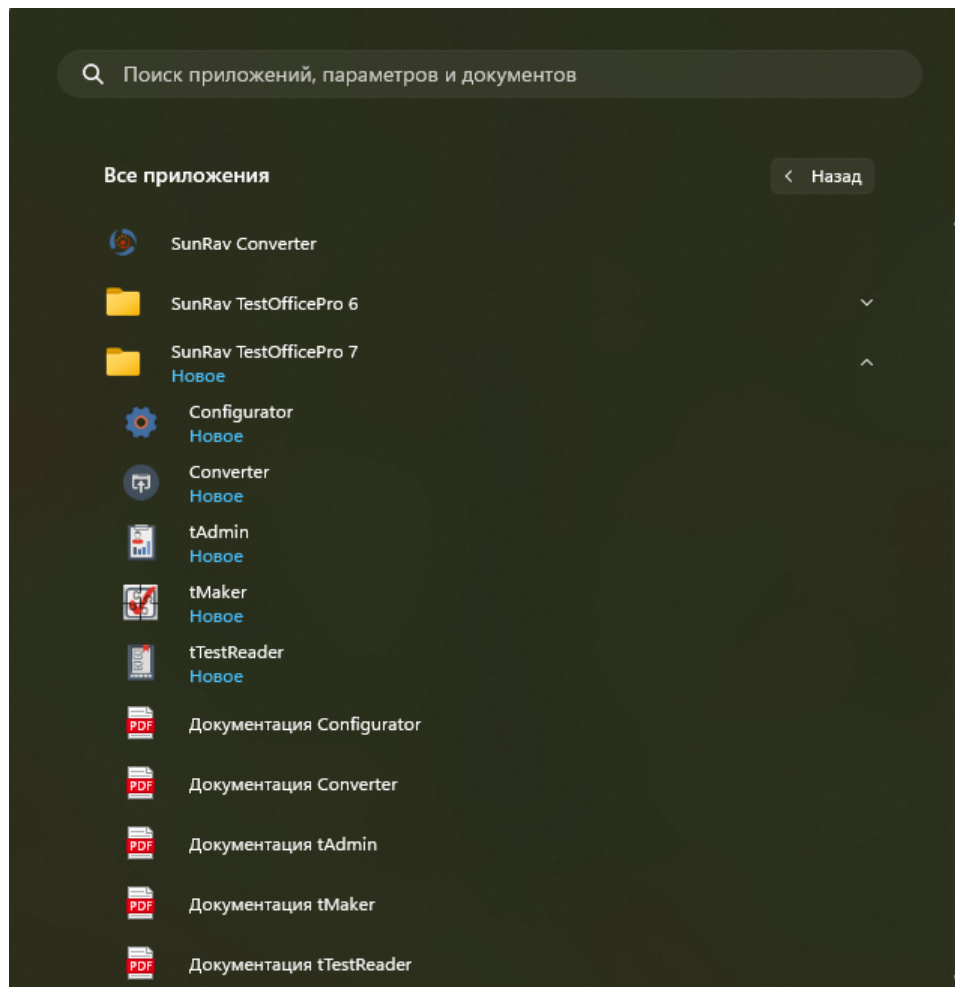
Поиск приложений, параметров и документов

Все приложения

Назад

SunRav Converter

SunRav TestOfficePro 6

SunRav TestOfficePro 7
Новое

Configurator
Новое

Converter
Новое

tAdmin
Новое

tMaker
Новое

tTestReader
Новое

PDF Документация Configurator

PDF Документация Converter

PDF Документация tAdmin

PDF Документация tMaker

PDF Документация tTestReader